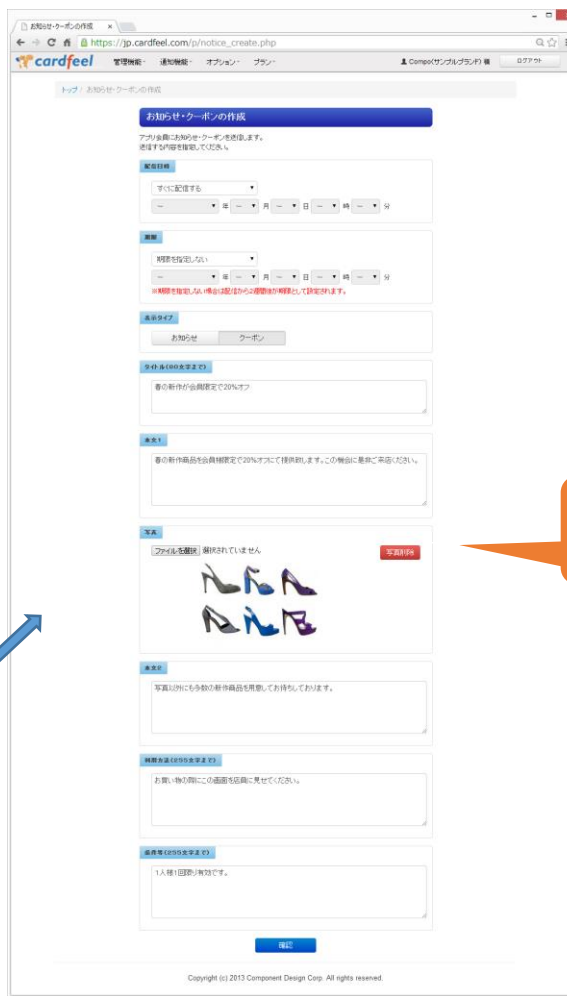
お知らせ・クーポンの作成 ×

https://jp.cardfeel.com/p/notice_create.php

cardfeel 管理機能 通知機能 オプション プラン

Compo(サンプルブランド) ログアウト

トップ / お知らせ・クーポンの作成

お知らせ・クーポンの作成

アプリ会員にお知らせ・クーポンを送信します。
送信する内容を指定してください。

配信日時

すぐに配信する

— 年 — 月 — 日 — 時 — 分

期限

期限を指定しない

— 年 — 月 — 日 — 時 — 分

※期限を指定しない場合は配信からの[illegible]が期限として設定されます。

表示タイプ

お知らせ クーポン

タイトル(60文字まで)

春の新作が会員限定で20%オフ

本文1

春の新作商品を会員様限定で20%オフにて提供致します。この機会に是非ご来店ください。

写真

ファイルを選択 選択されていません

写真削除

本文2

写真以外にも多数の新作商品を用意してお待ちしております。

利用方法(255文字まで)

お買い物の際にこの画面を店員に見せてください。

条件等(255文字まで)

1人様1回限り有効です。

確認

Copyright (c) 2013 Component Design Corp. All rights reserved.